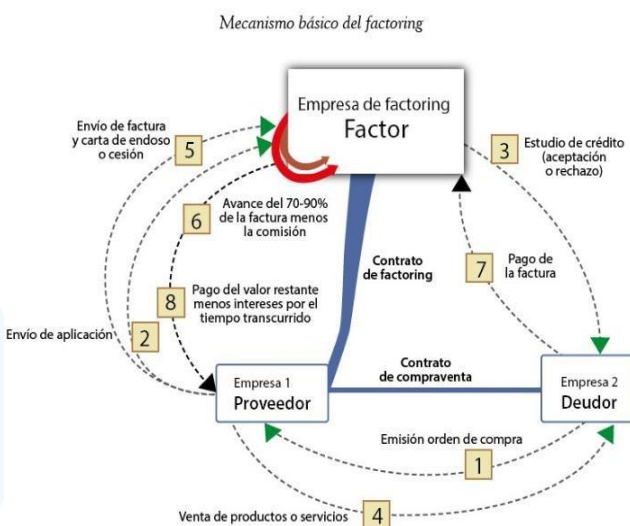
Mecanismo básico del factoring

Empresa de factoring
Factor

Envío de factura y carta de endoso o cesión
5

3
Estudio de crédito (aceptación o rechazo)

Avance del 70-90% de la factura menos la comisión
6

Contrato de factoring

7
Pago de la factura

Pago del valor restante menos intereses por el tiempo transcurrido
8

Envío de aplicación
2

Contrato de compraventa

Empresa 1
Proveedor

Empresa 2
Deudor

Emisión orden de compra
1

Venta de productos o servicios
4